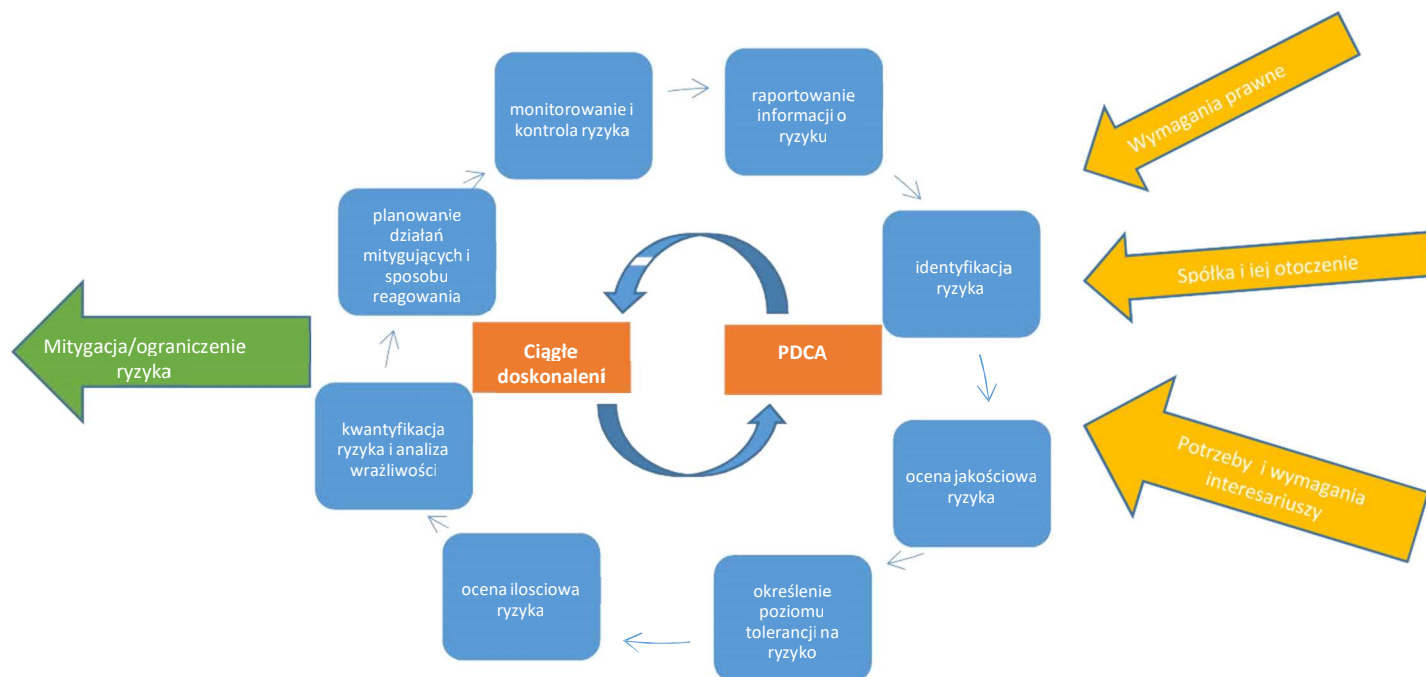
monitorowanie i kontrola ryzyka

raportowanie informacji o ryzyku

Wymagania prawne

planowanie działań mitygujących i sposobu reagowania

identyfikacja ryzyka

Spółka i jej otoczenie

Mitygacja/ograniczenie ryzyka

Ciągłe doskonaleni

PDCA

kwantyfikacja ryzyka i analiza wrażliwości

ocena jakościowa ryzyka

Potrzeby i wymagania interesariuszy

ocena ilosciowa ryzyka

określenie poziomu tolerancji na ryzyko